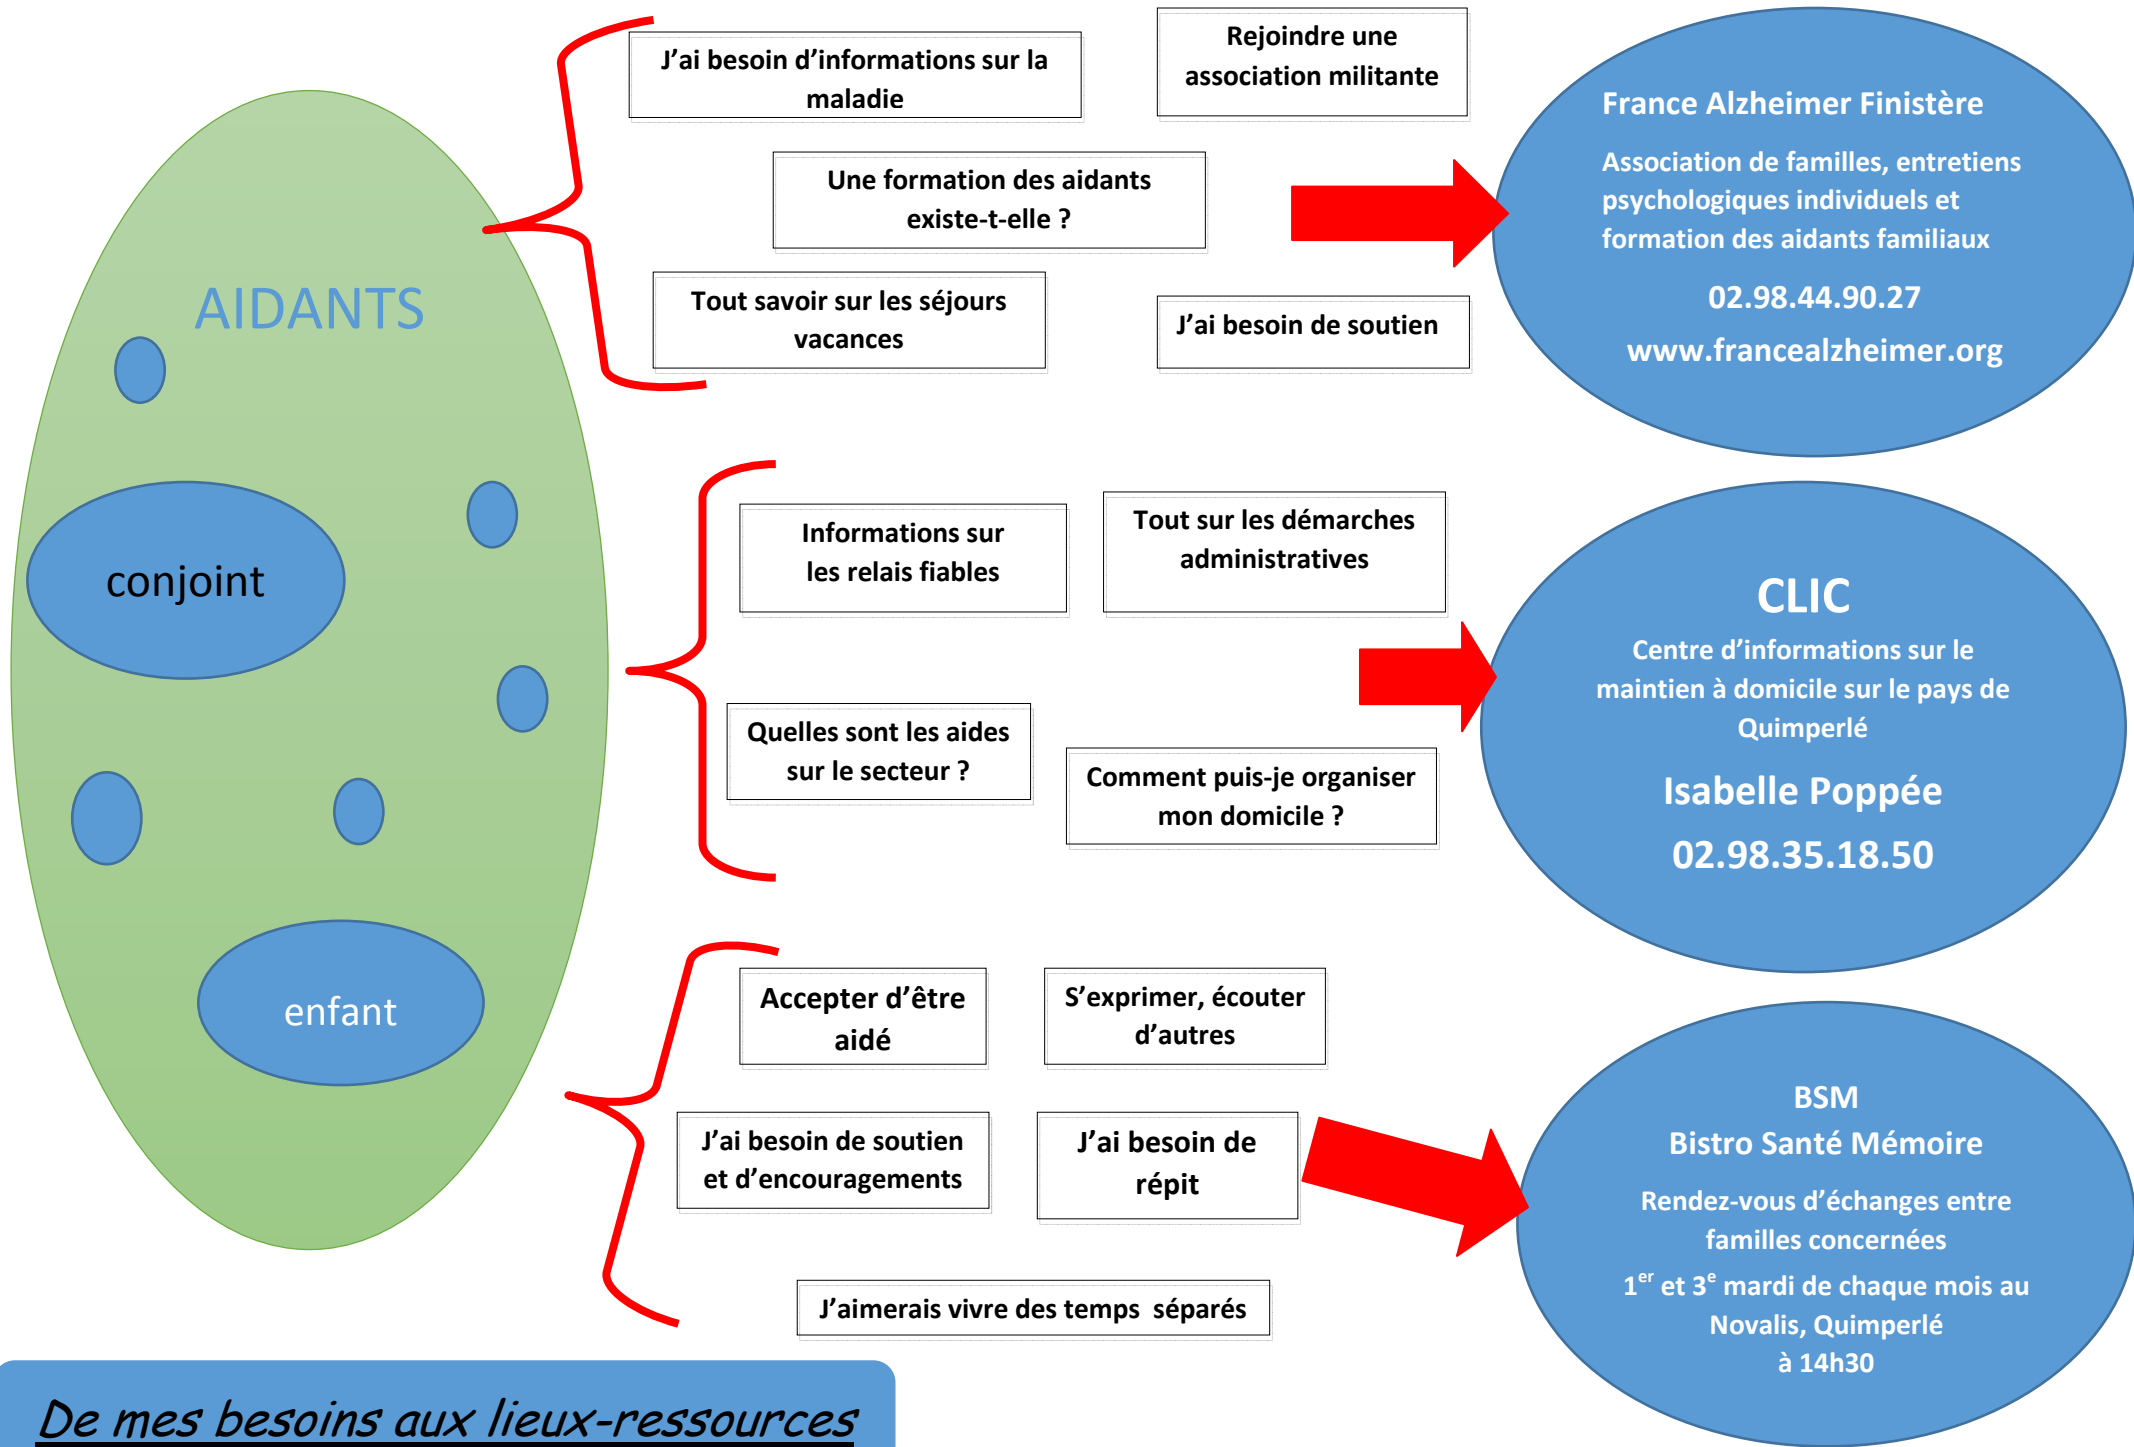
AIDANTS

conjoint

enfant

J'ai besoin d'informations sur la maladie

Rejoindre une association militante

Une formation des aidants existe-t-elle ?

Tout savoir sur les séjours vacances

J'ai besoin de soutien

France Alzheimer Finistère

Association de familles, entretiens psychologiques individuels et formation des aidants familiaux

02.98.44.90.27

www.francealzheimer.org

Informations sur les relais fiables

Tout sur les démarches administratives

Quelles sont les aides sur le secteur ?

Comment puis-je organiser mon domicile ?

CLIC

Centre d'informations sur le maintien à domicile sur le pays de Quimperlé

Isabelle Poppée

02.98.35.18.50

Accepter d'être aidé

S'exprimer, écouter d'autres

J'ai besoin de soutien et d'encouragements

J'ai besoin de répit

J'aimerais vivre des temps séparés

BSM
Bistro Santé Mémoire

Rendez-vous d'échanges entre familles concernées

$1^{er}$ et $3^{e}$ mardi de chaque mois au Novalis, Quimperlé à 14h30

De mes besoins aux lieux-ressources